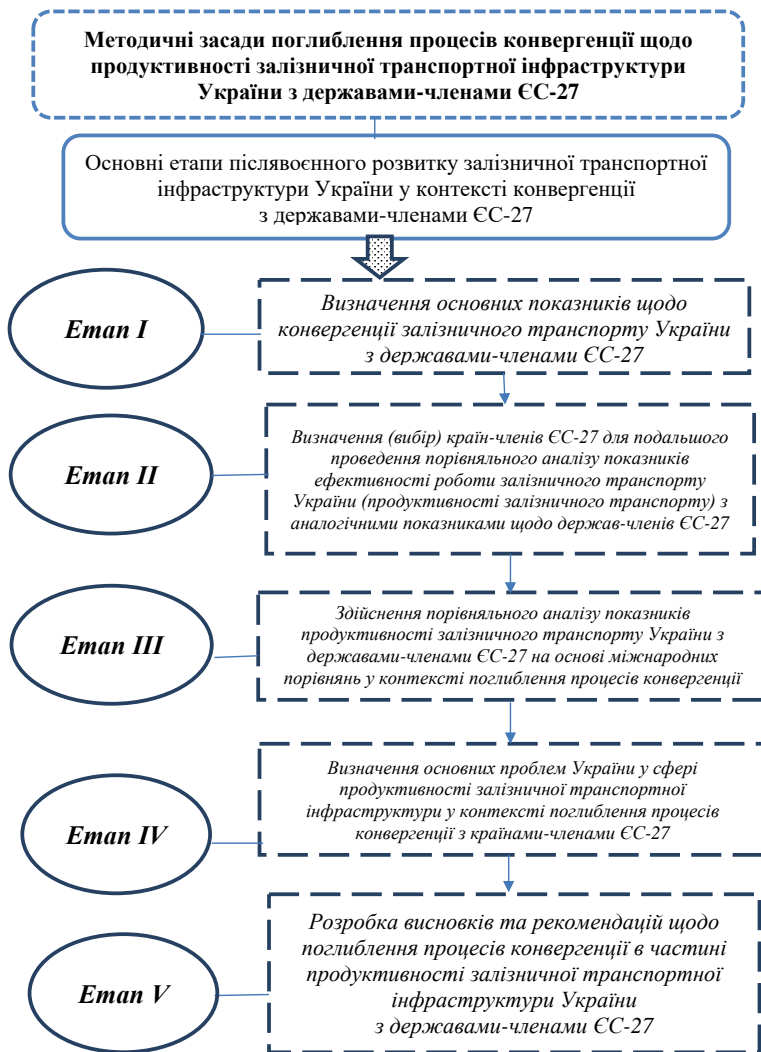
Методичні засади поглиблення процесів конвергенції щодо продуктивності залізничної транспортної інфраструктури України з державами-членами ЄС-27

Основні етапи післявоєнного розвитку залізничної транспортної інфраструктури України у контексті конвергенції з державами-членами ЄС-27

Етап I

Визначення основних показників щодо конвергенції залізничного транспорту України з державами-членами ЄС-27

Етап II

Визначення (вибір) країн-членів ЄС-27 для подальшого проведення порівняльного аналізу показників ефективності роботи залізничного транспорту України (продуктивності залізничного транспорту) з аналогічними показниками щодо держав-членів ЄС-27

Етап III

Здійснення порівняльного аналізу показників продуктивності залізничного транспорту України з державами-членами ЄС-27 на основі міжнародних порівнянь у контексті поглиблення процесів конвергенції

Етап IV

Визначення основних проблем України у сфері продуктивності залізничної транспортної інфраструктури у контексті поглиблення процесів конвергенції з країнами-членами ЄС-27

Етап V

Розробка висновків та рекомендацій щодо поглиблення процесів конвергенції в частині продуктивності залізничної транспортної інфраструктури України з державами-членами ЄС-27